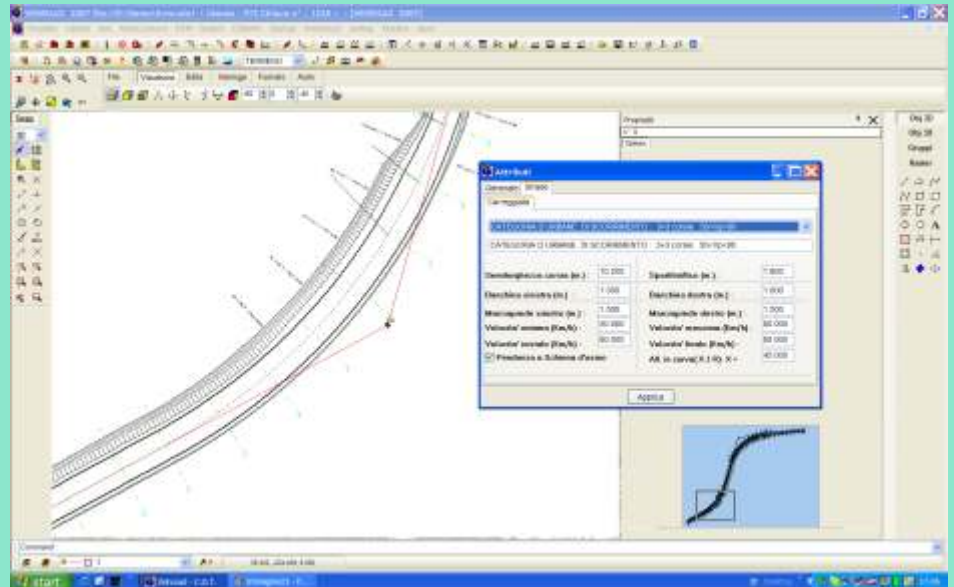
Attributi

Generale Strada

Carreggiata

CATEGORIA D URBANE DI SCORRIMENTO 2+2 corsie 50<Vp<80

CATEGORIA D URBANE DI SCORRIMENTO 2+2 corsie 50<Vp<80

Semilarghezza corsie (m.): 10.000

Spartitraffico (m.): 1.800

Banchina sinistra (m.): 1.000

Banchina destra (m.): 1.000

Marciapiede sinistro (m.): 1.500

Marciapiede destro (m.): 1.500

Velocita' minima (Km/h): 60.000

Velocita' massima (Km/h): 80.000

Velocita' iniziale (Km/h): 60.000

Velocita' finale (Km/h): 60.000

Pendenza a Schiena d'asino

All. in curva(0.1:R): X = 40.000

Applica

Proprietà

Obj 3D

Obj 2D

Gruppi

Raster

File Visualizza Editing Immagine Formato Aiuto

Comandi

start